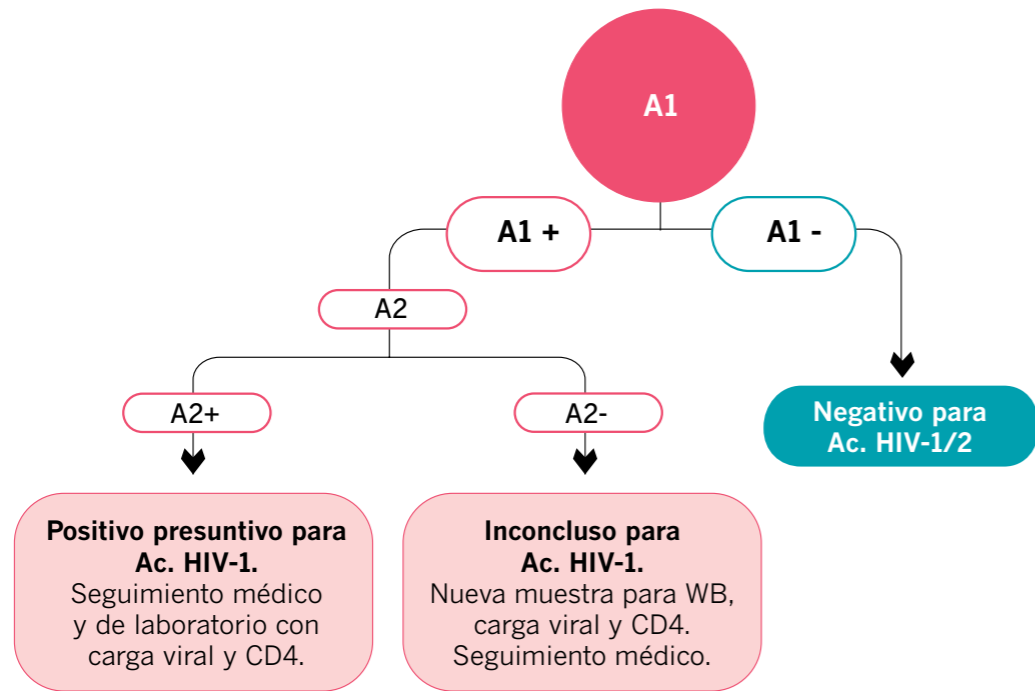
A1

A1 +

A1 -

A2

A2+

A2-

Negativo para Ac. HIV-1/2

Positivo presuntivo para Ac. HIV-1.
Seguimiento médico y de laboratorio con carga viral y CD4.

Inconcluso para Ac. HIV-1.
Nueva muestra para WB, carga viral y CD4. Seguimiento médico.